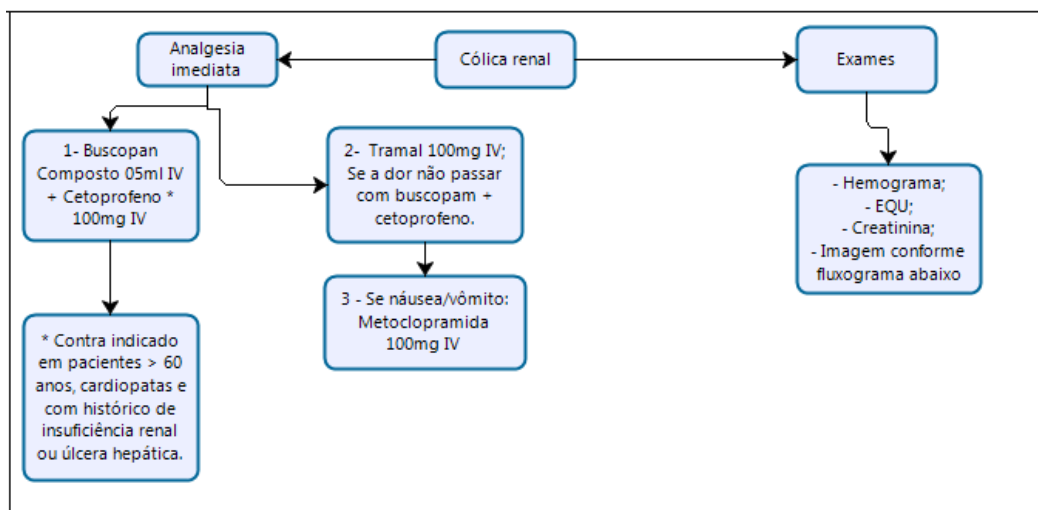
Cólica renal

Analgesia imediata

Exames

1- Buscopan Composto 05ml IV + Cetoprofeno * 100mg IV

2- Tramal 100mg IV; Se a dor não passar com buscopam + cetoprofeno.

3 - Se náusea/vômito: Metoclopramida 100mg IV

* Contra indicado em pacientes > 60 anos, cardiopatas e com histórico de insuficiência renal ou úlcera hepática.

- Hemograma;
- EQU;
- Creatinina;
- Imagem conforme fluxograma abaixo